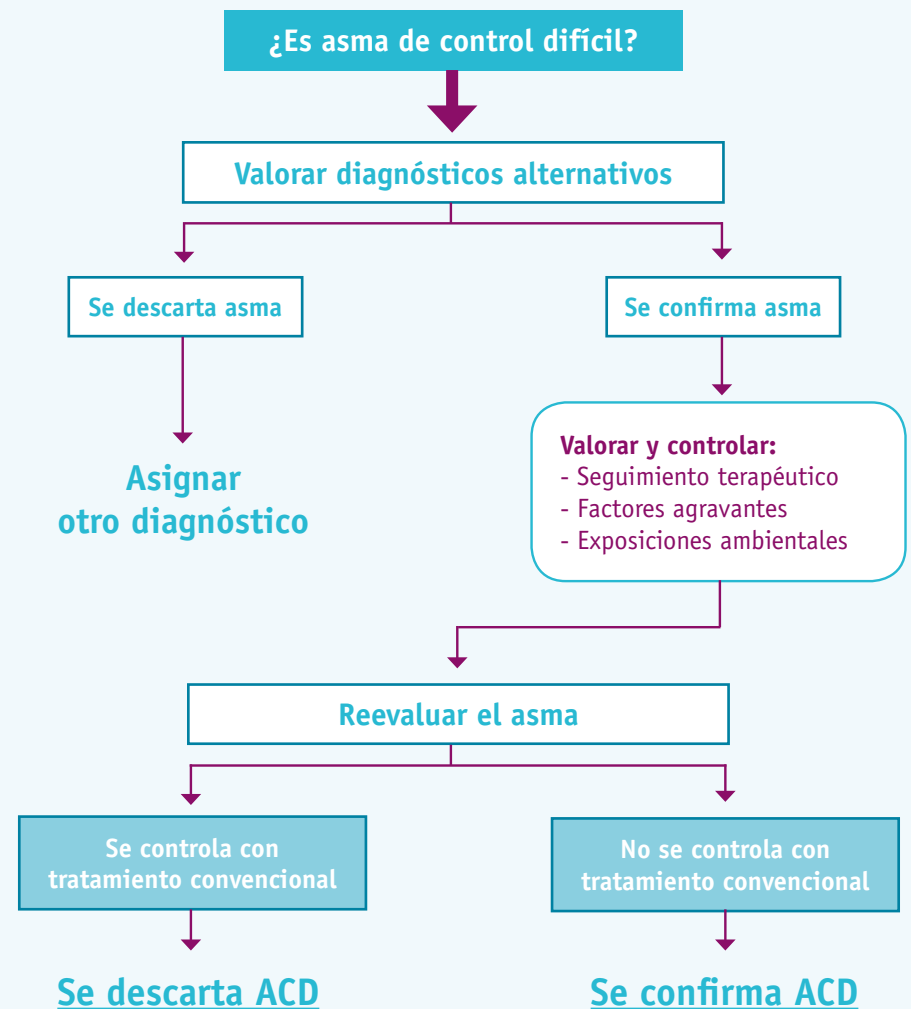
¿Es asma de control difícil?

Valorar diagnósticos alternativos

Se descarta asma

Se confirma asma

Asignar otro diagnóstico

Valorar y controlar:
- Seguimiento terapéutico
- Factores agravantes
- Exposiciones ambientales

Reevaluar el asma

Se controla con tratamiento convencional

No se controla con tratamiento convencional

Se descarta ACD

Se confirma ACD